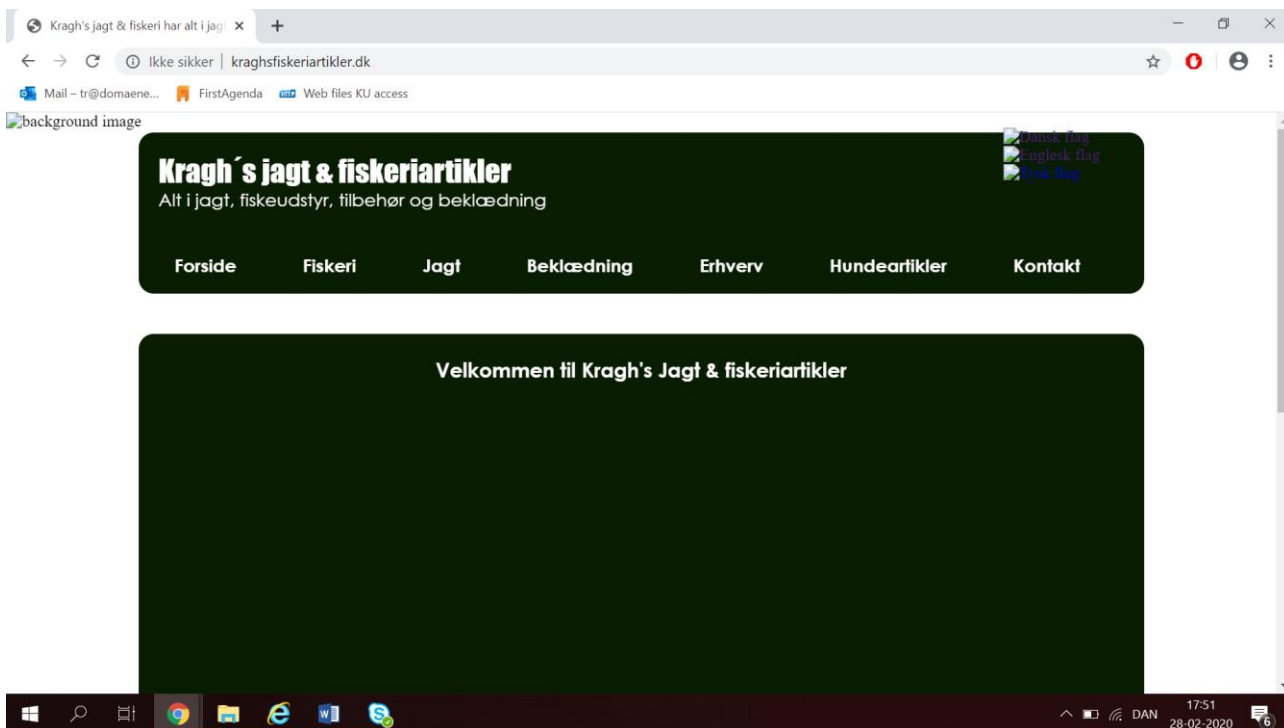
Kragh's jagt & fiskeri har alt i jag ×
+

Ikke sikker | kraghsfiskeriartikler.dk

Mail – tr@domaene... FirstAgenda Web files KU access

background image

Dansk flag
Englesk flag
Tysk flag

Kragh´s jagt & fiskeriartikler
Alt i jagt, fiskeudstyr, tilbehør og beklædning

Forside Fiskeri Jagt Beklædning Erhverv Hundeartikler Kontakt

Velkommen til Kragh's Jagt & fiskeriartikler

DAN 17:51 28-02-2020 6